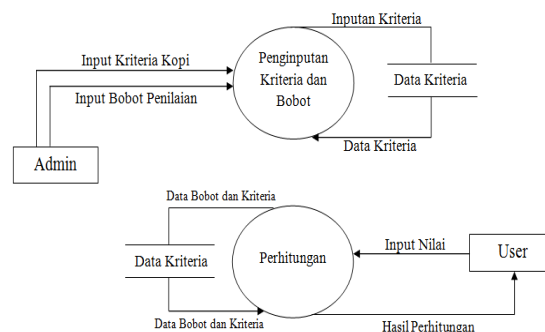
Inputan Kriteria

Input Kriteria Kopi

Penginputan Kriteria dan Bobot

Data Kriteria

Input Bobot Penilaian

Data Kriteria

Admin

Data Bobot dan Kriteria

Input Nilai

Data Kriteria

Perhitungan

User

Data Bobot dan Kriteria

Hasil Perhitungan